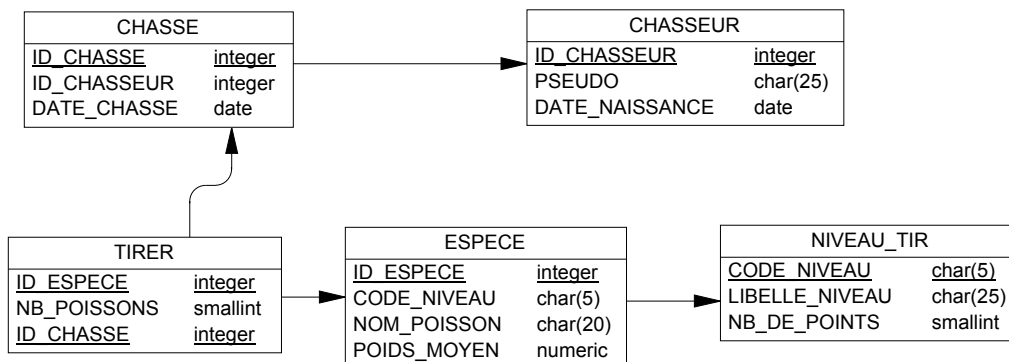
CHASSE

| ID_CHASSE | integer |
|---|---|
| ID_CHASSEUR | integer |
| DATE_CHASSE | date |

CHASSEUR

| ID_CHASSEUR | integer |
|---|---|
| PSEUDO | char(25) |
| DATE_NAISSANCE | date |

TIRER

| ID_ESPECE | integer |
|---|---|
| NB_POISSONS | smallint |
| ID_CHASSE | integer |

ESPECE

| ID_ESPECE | integer |
|---|---|
| CODE_NIVEAU | char(5) |
| NOM_POISSON | char(20) |
| POIDS_MOYEN | numeric |

NIVEAU_TIR

| CODE_NIVEAU | char(5) |
|---|---|
| LIBELLE_NIVEAU | char(25) |
| NB_DE_POINTS | smallint |